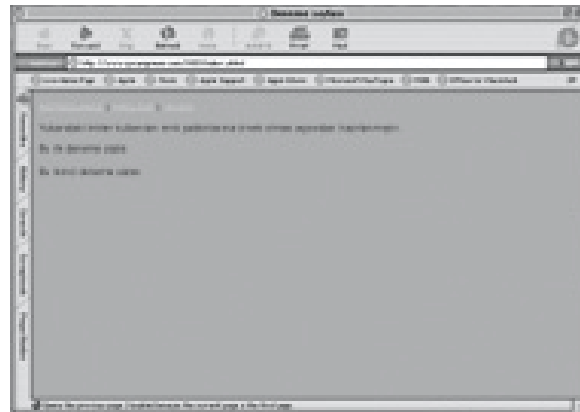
Deneme sayfası

Back Forward Stop Refresh Home AutoFill Print Mail

Address http://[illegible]

Live Home Page Apple iTools Apple Support Apple Store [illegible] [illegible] Office for Macintosh

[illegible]

Yukarıdaki linkler kullanılan ana sayfa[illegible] oluşturmaktan hazırlanmıştır.

Bu ilk deneme sayfa

Bu ikinci deneme sayfası

Favorites History Search Scrapbook Page Holder

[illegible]